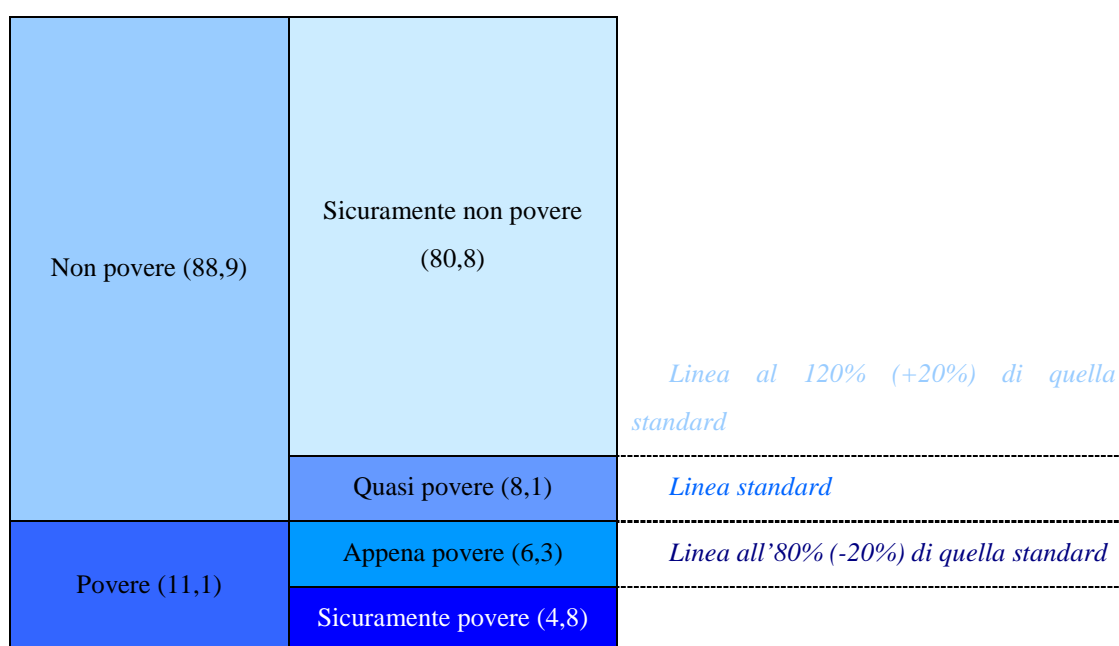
Non povere (88,9)

Sicuramente non povere (80,8)

Linea al 120% (+20%) di quella standard

Quasi povere (8,1)

Linea standard

Povere (11,1)

Appena povere (6,3)

Linea all’80% (-20%) di quella standard

Sicuramente povere (4,8)